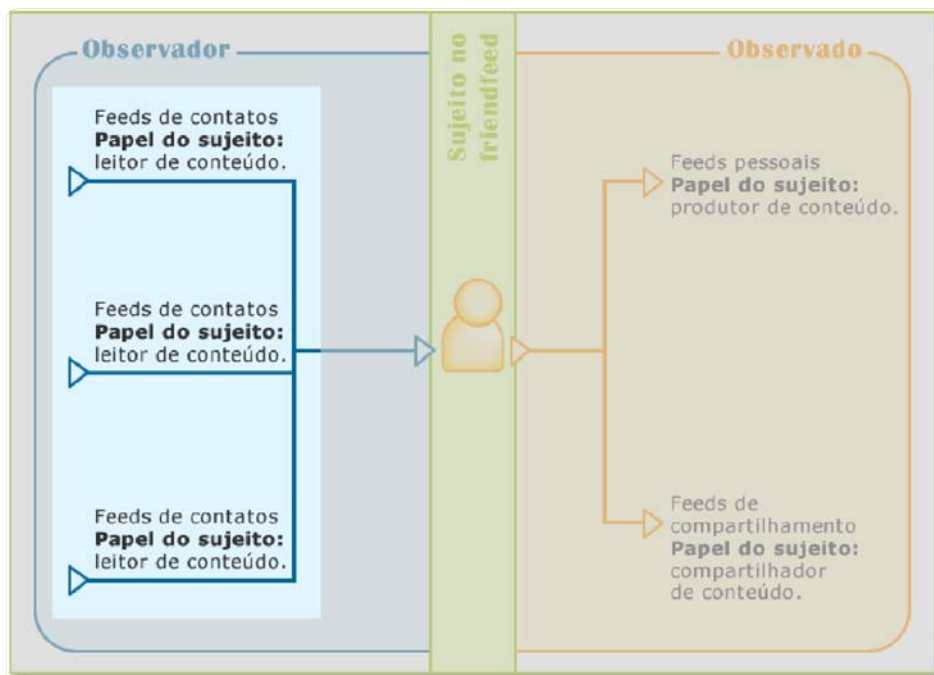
Observador

Feeds de contatos
**Papel do sujeito:**
leitor de conteúdo.

Feeds de contatos
**Papel do sujeito:**
leitor de conteúdo.

Feeds de contatos
**Papel do sujeito:**
leitor de conteúdo.

Sujeito no friendfeed

Observado

Feeds pessoais
**Papel do sujeito:**
produtor de conteúdo.

Feeds de compartilhamento
**Papel do sujeito:**
compartilhador de conteúdo.